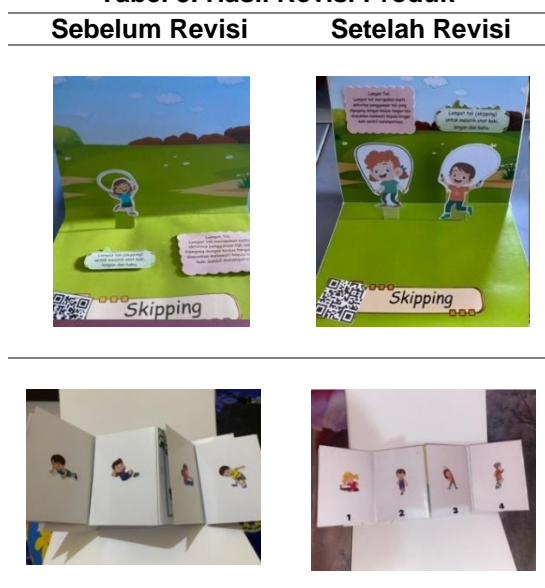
Tabel 3. Hasil Revisi Produk

| Sebelum Revisi | Setelah Revisi |
|---|---|
| Lompat Tali (skipping) untuk melatih otot kaki lengan dan bahu. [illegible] Skipping | Lompat Tali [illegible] Lompat Tali (skipping) untuk melatih otot kaki, lengan dan bahu. Skipping |
| | 1 2 3 4 |